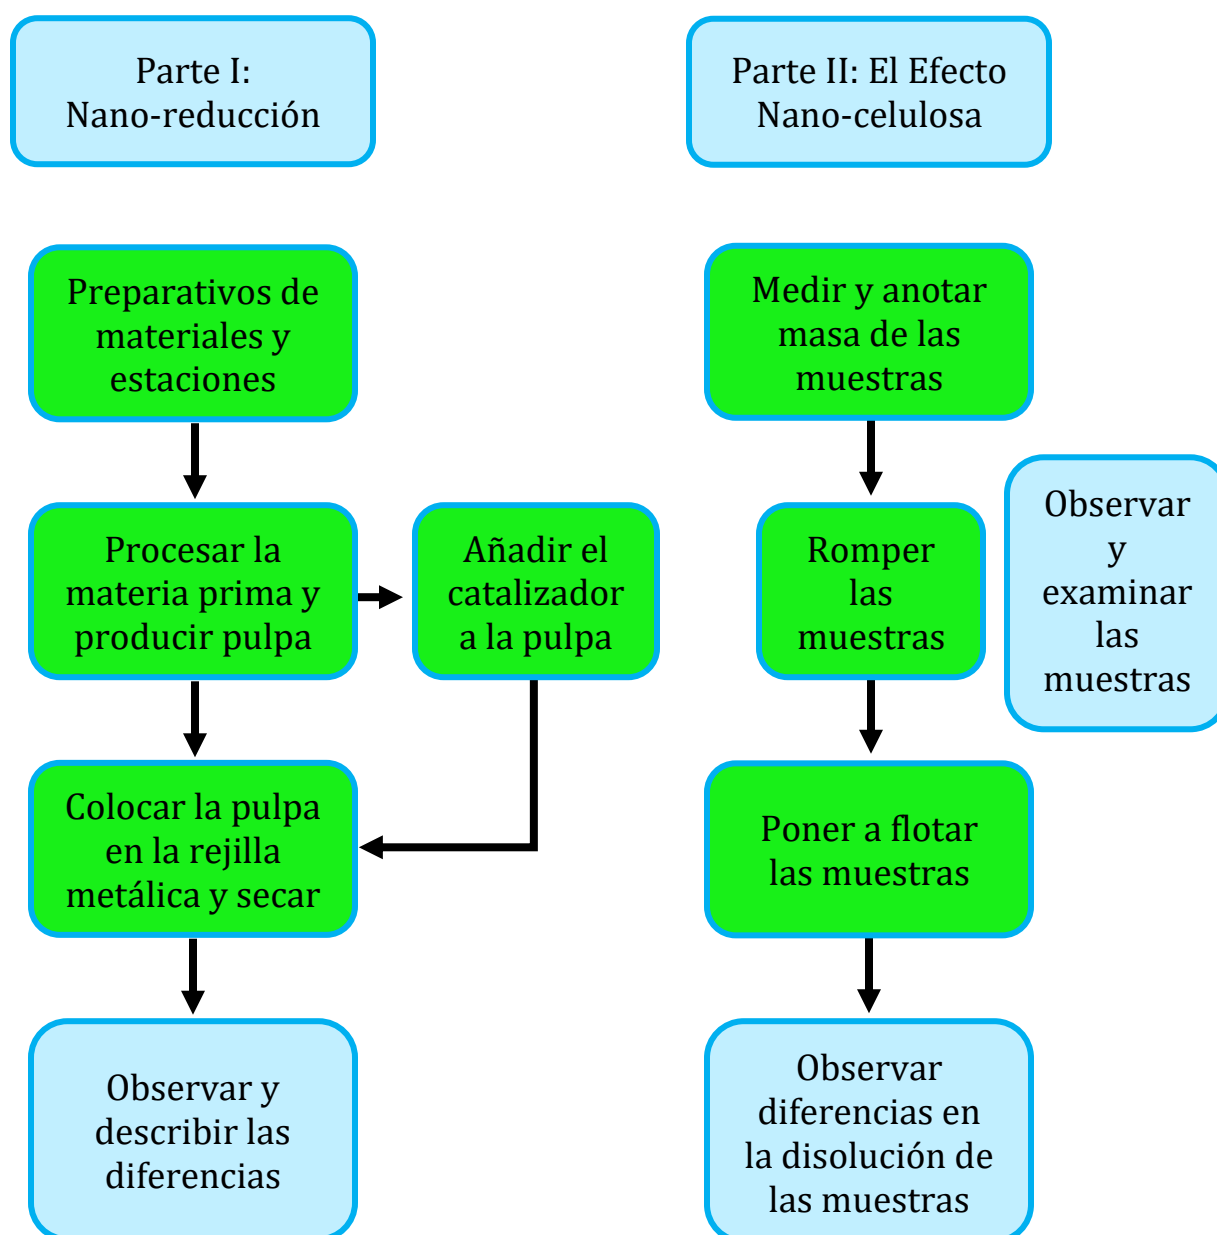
Parte I:
Nano-reducción

Preparativos de materiales y estaciones

Procesar la materia prima y producir pulpa

Añadir el catalizador a la pulpa

Colocar la pulpa en la rejilla metálica y secar

Observar y describir las diferencias

Parte II: El Efecto
Nano-celulosa

Medir y anotar masa de las muestras

Romper las muestras

Observar y examinar las muestras

Poner a flotar las muestras

Observar diferencias en la disolución de las muestras